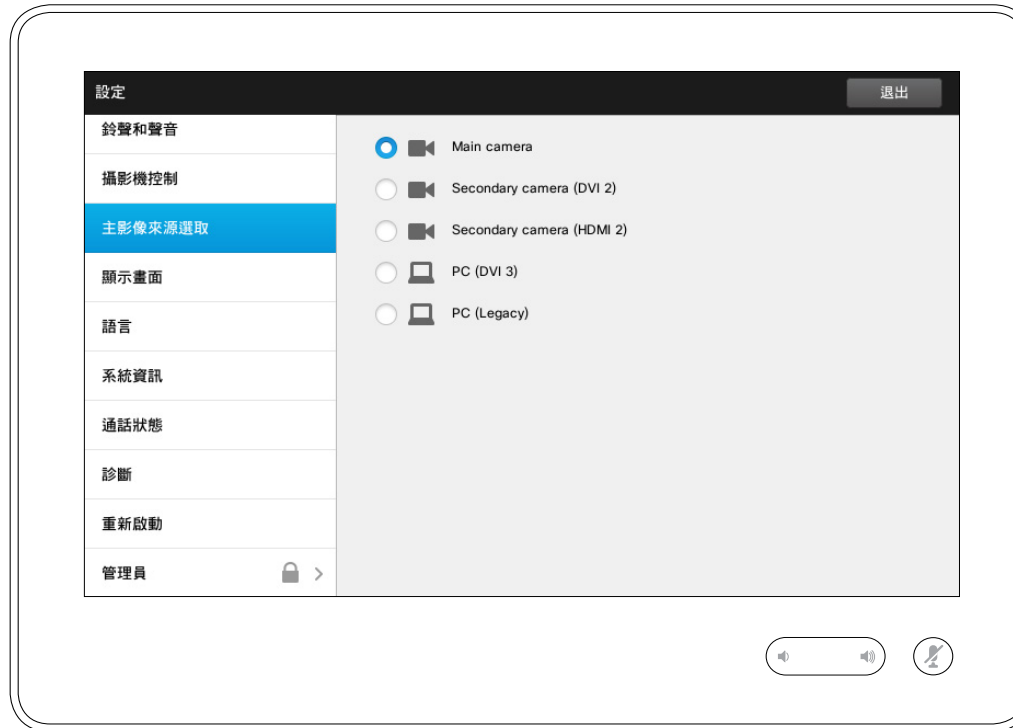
設定

退出

鈴聲和聲音

攝影機控制

主影像來源選取

顯示畫面

語言

系統資訊

通話狀態

診斷

重新啟動

管理員

Main camera

Secondary camera (DVI 2)

Secondary camera (HDMI 2)

PC (DVI 3)

PC (Legacy)